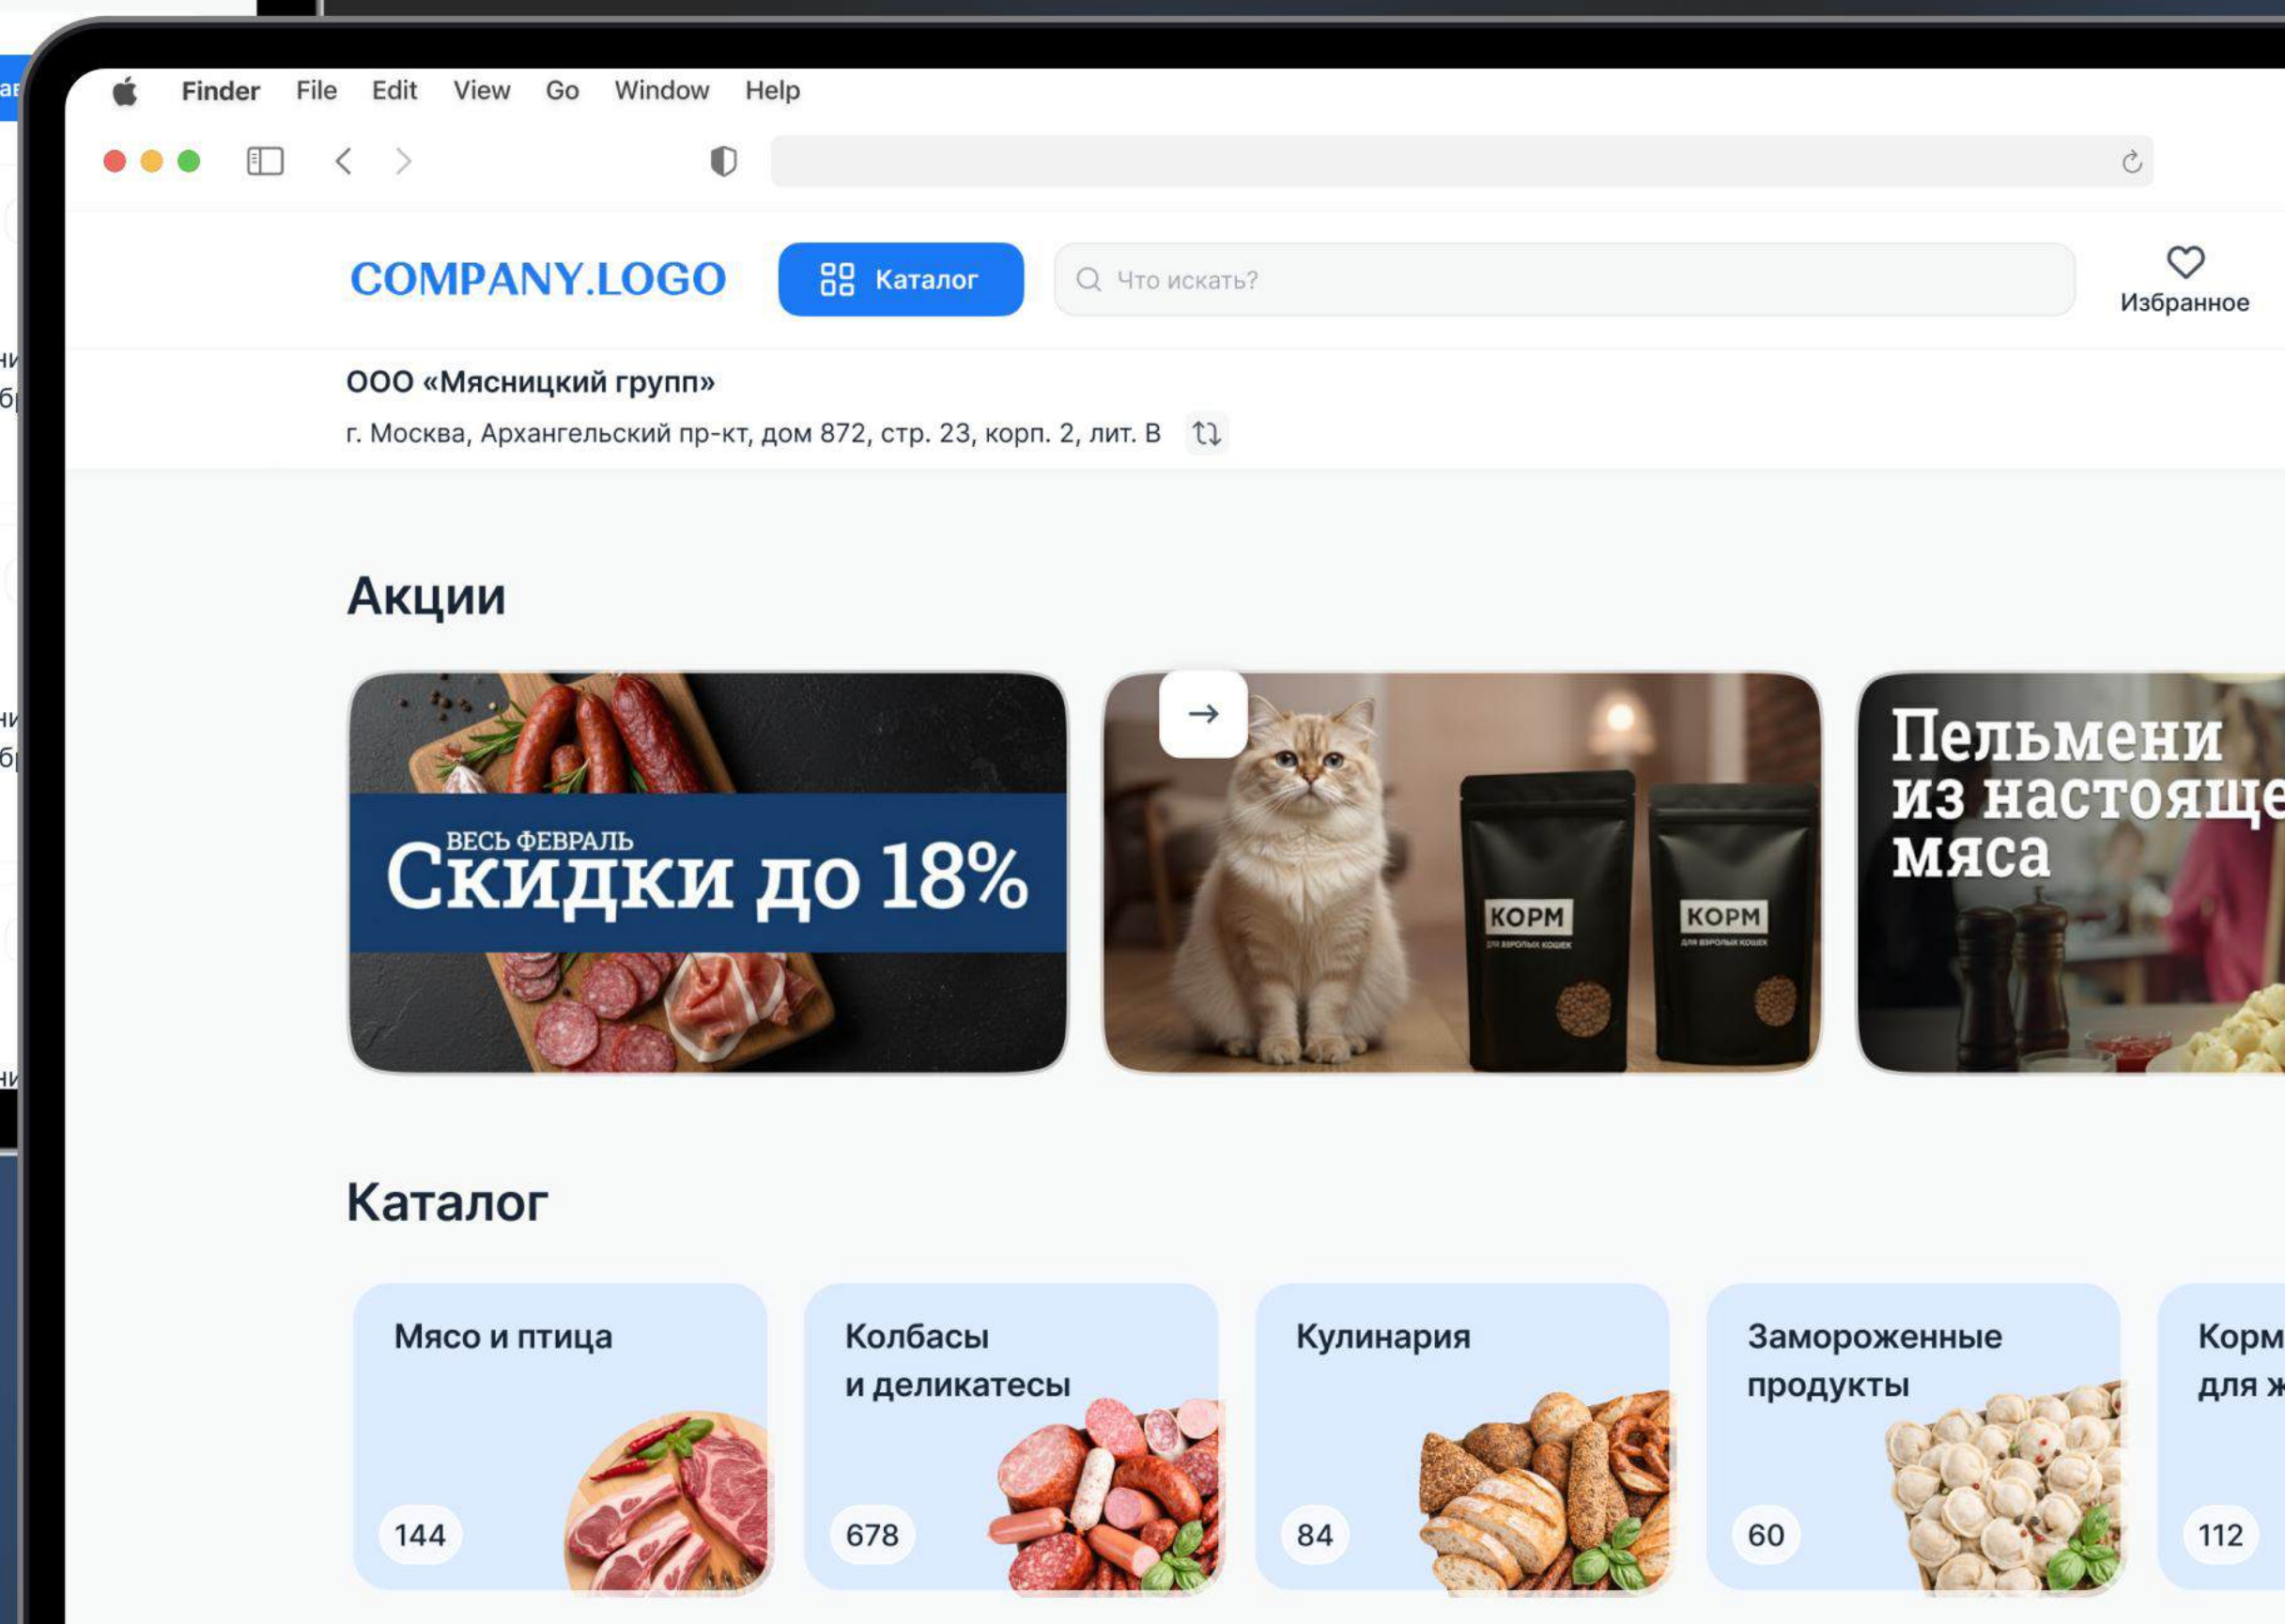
Finder File Edit View Go Window Help

COMPANY.LOGO Каталог Что искать? Избранное

ООО «Мясницкий групп»
г. Москва, Архангельский пр-кт, дом 872, стр. 23, корп. 2, лит. В

Акции

ВЕСЬ ФЕВРАЛЬ
Скидки до 18%

КОРМ
КОРМ

Пельмени из настояще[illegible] мяса

Каталог

Мясо и птица
144

Колбасы и деликатесы
678

Кулинария
84

Замороженные продукты
60

Корм для ж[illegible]
112